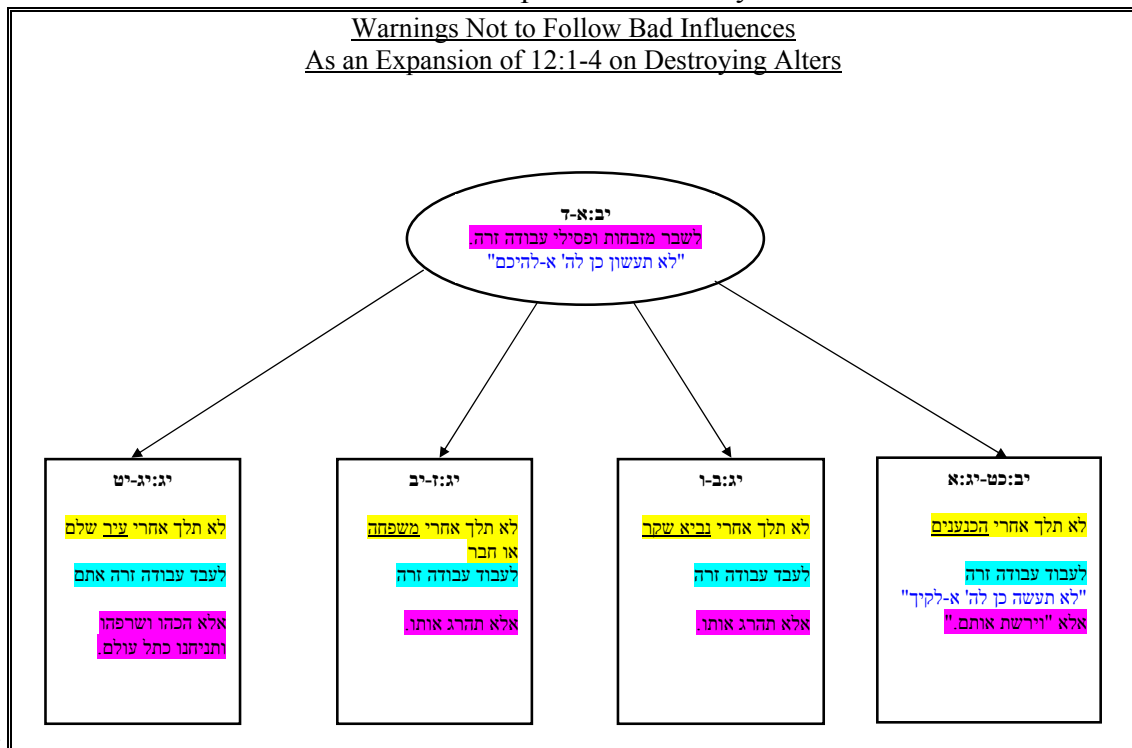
Warnings Not to Follow Bad Influences
As an Expansion of 12:1-4 on Destroying Alters

יב:א-ד
לשבר מזבחות ופסילי עבודה זרה.
"לא תעשון כן לה' א-להיכם"

יב:כט-יג:א
לא תלך אחרי הכנענים
לעבוד עבודה זרה
"לא תעשה כן לה' א-לקיך"
אלא "וירשת אותם."

יג:ב-ו
לא תלך אחרי נביא שקר
לעבד עבודה זרה
אלא תהרג אותו.

יג:ז-יב
לא תלך אחרי משפחה או חבר
לעבוד עבודה זרה
אלא תהרג אותו.

יג:יג-יט
לא תלך אחרי עיר שלם
לעבד עבודה זרה אתם
אלא הכהו ושרפהו ותניחנו כתל עולם.